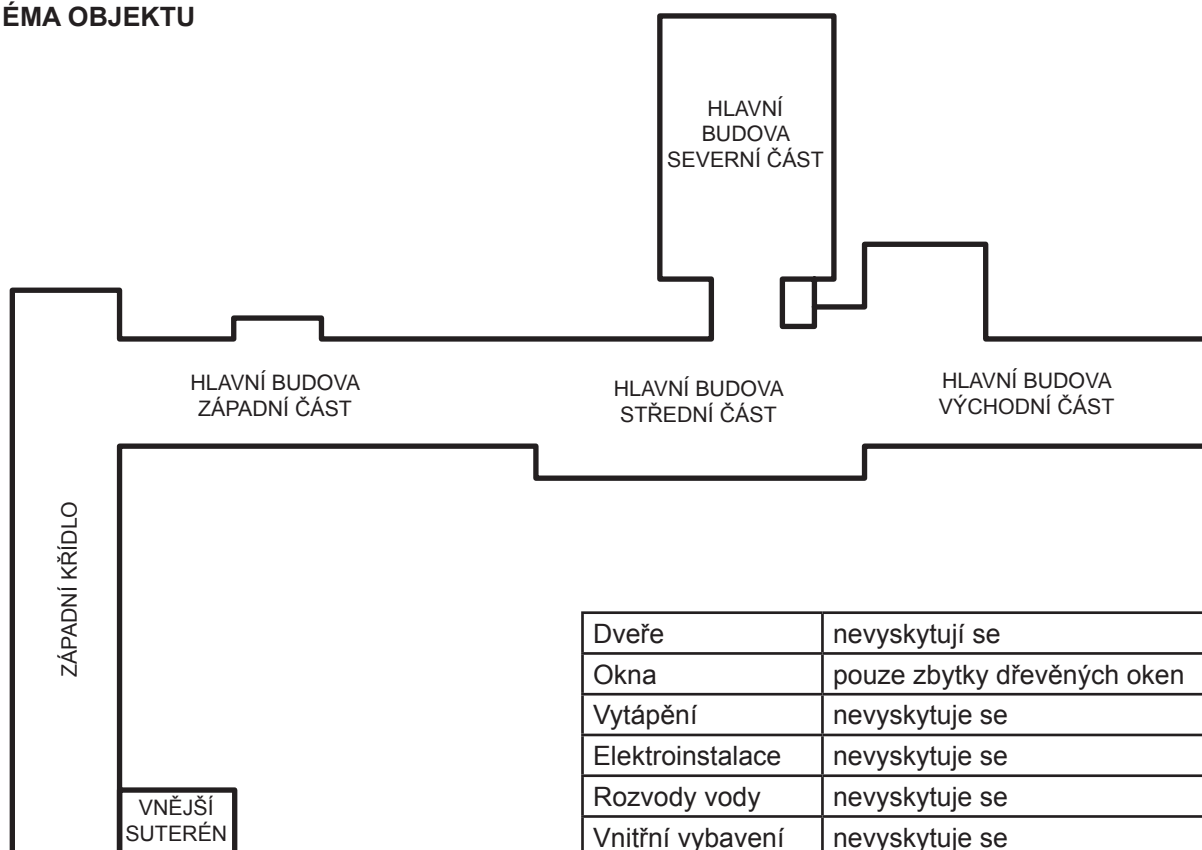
ÉMA OBJEKTU

HLAVNÍ BUDOVA SEVERNÍ ČÁST

HLAVNÍ BUDOVA ZÁPADNÍ ČÁST

HLAVNÍ BUDOVA STŘEDNÍ ČÁST

HLAVNÍ BUDOVA VÝCHODNÍ ČÁST

ZÁPADNÍ KŘÍDLO

VNĚJŠÍ SUTERÉN

| Dveře | nevyskytují se |
|---|---|
| Okna | pouze zbytky dřevěných oken |
| Vytápění | nevyskytuje se |
| Elektroinstalace | nevyskytuje se |
| Rozvody vody | nevyskytuje se |
| Vnitřní vybavení | nevyskytuje se |